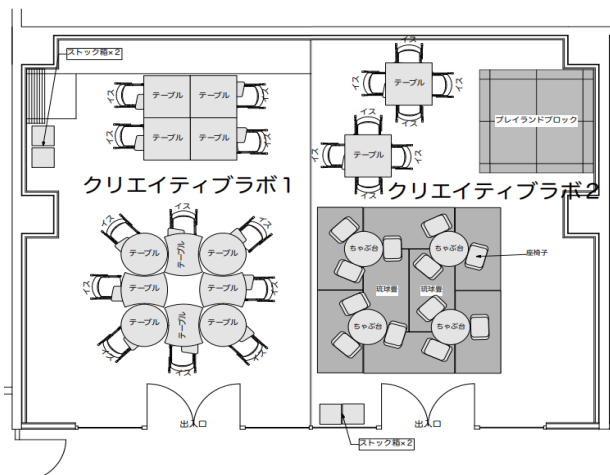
ストック箱×2

テーブル
テーブル
テーブル
テーブル

クリエイティブラボ1

イス
イス
テーブル
テーブル
テーブル
テーブル
テーブル
テーブル
テーブル
テーブル
テーブル
イス

出入口

イス
テーブル
イス
イス
イス
テーブル
イス

プレイランドブロック

クリエイティブラボ2

ちゃぶ台
ちゃぶ台
座椅子
琉球畳
琉球畳
ちゃぶ台
ちゃぶ台

出入口

ストック箱×2